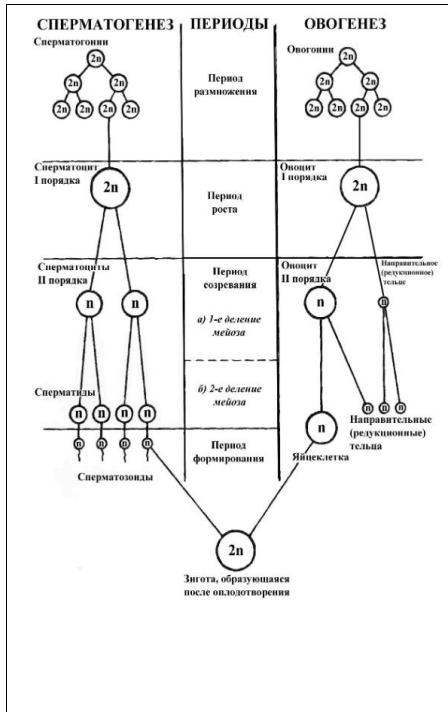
СПЕРМАТОГЕНЕЗ | ПЕРИОДЫ | ОВОГЕНЕЗ

Сперматогонии
2n
2n 2n
2n 2n 2n 2n

Период размножения

Овогонии
2n
2n 2n
2n 2n 2n 2n

Сперматоцит I порядка
2n

Период роста

Ооцит I порядка
2n

Сперматоциты II порядка
n n

Период созревания

а) 1-е деление мейоза

Ооцит II порядка
n

Направительное (редукционное) тельце
n

Сперматиды
n n n n

б) 2-е деление мейоза

n n n
Направительные (редукционные) тельца

n
Яйцеклетка

n n n n

Период формирования

Сперматозоиды

2n
Зигота, образующаяся после оплодотворения